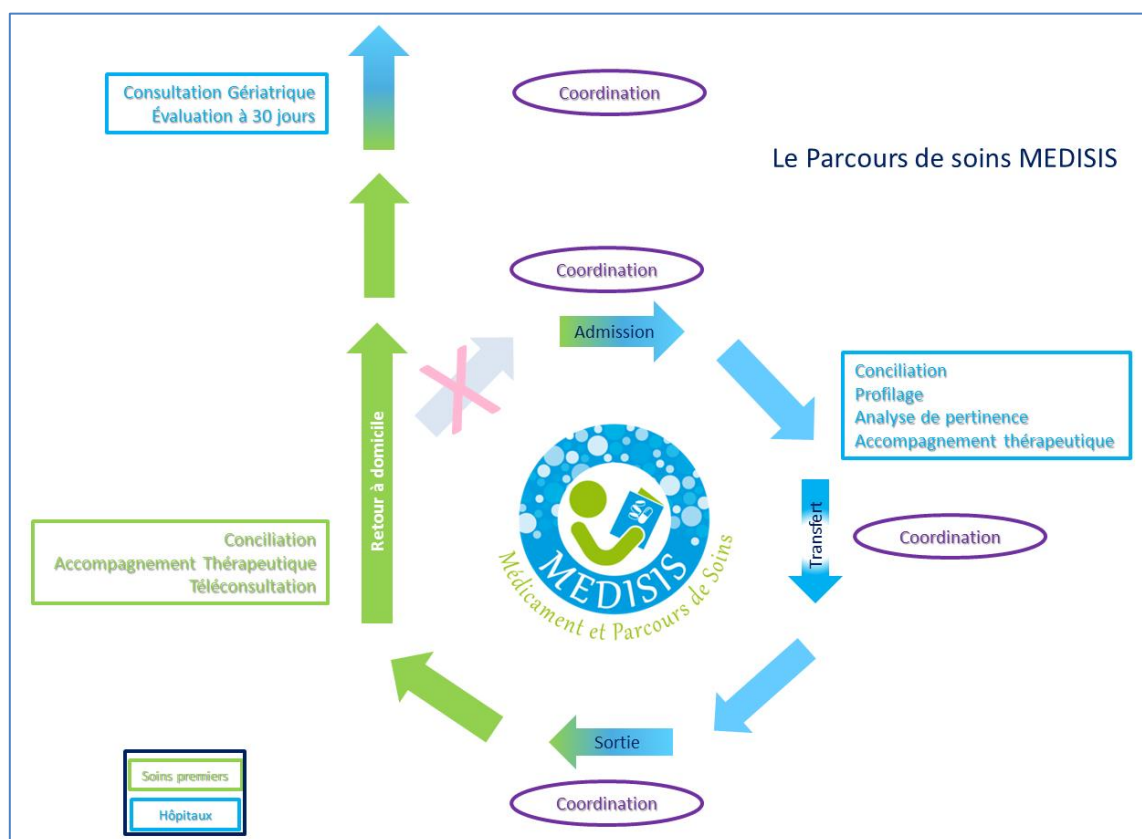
Consultation Gériatrique
Évaluation à 30 jours

Coordination

Le Parcours de soins MEDISIS

Coordination

Admission

Conciliation
Profilage
Analyse de pertinence
Accompagnement thérapeutique

Retour à domicile

Transfert

Coordination

Conciliation
Accompagnement Thérapeutique
Téléconsultation

MEDISIS
Médicament et Parcours de Soins

Sortie

Coordination

Soins premiers
Hôpitaux